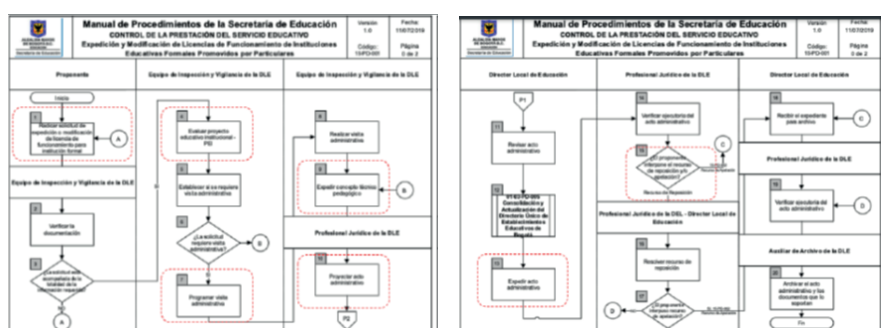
Manual de Procedimientos de la Secretaría de Educación
CONTROL DE LA PRESTACIÓN DEL SERVICIO EDUCATIVO
Expedición y Modificación de Licencias de Funcionamiento de Instituciones Educativas Formales Promovidos por Particulares

Versión 1.0
Fecha 11/07/2019
Código 15PD-001
Página 2 de 2

Proponente
Equipo de Inspección y Vigilancia de la DLE
Equipo de Inspección y Vigilancia de la DLE

INICIO
1 Radicar solicitud de expedición o modificación de licencia de funcionamiento para institución formal
A
Equipo de Inspección y Vigilancia de la DLE
2 Verificar la documentación
3 ¿La solicitud cumple con la totalidad de la documentación requerida?
A
4 Evaluar proyecto educativo institucional - PEI
5 Establecer si se requiere visita administrativa
6 ¿La solicitud requiere visita administrativa?
B
7 Programar visita administrativa
8 Realizar visita administrativa
9 Expedir concepto técnico pedagógico
B
Profesional Jurídico de la DLE
10 Proyectar acto administrativo
P2

Manual de Procedimientos de la Secretaría de Educación
CONTROL DE LA PRESTACIÓN DEL SERVICIO EDUCATIVO
Expedición y Modificación de Licencias de Funcionamiento de Instituciones Educativas Formales Promovidos por Particulares

Versión 1.0
Fecha 11/07/2019
Código 15PD-001
Página 3 de 2

Director Local de Educación
Profesional Jurídico de la DLE
Director Local de Educación

P1
11 Revisar acto administrativo
12 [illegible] Consolidación y Actualización del Directorio Único de Establecimientos Educativos de Bogotá
13 Expedir acto administrativo
14 Verificar ejecutoria del acto administrativo
15 ¿El proponente interpone el recurso de reposición y/o apelación?
C
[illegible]
Recurso de Reposición
Profesional Jurídico de la DEL - Director Local de Educación
16 Resolver recurso de reposición
17 ¿El proponente interpone recurso de apelación?
D
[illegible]
18 Recibir el expediente para archivo
C
Profesional Jurídico de la DLE
19 Verificar ejecutoria del acto administrativo
D
Auxiliar de Archivo de la DLE
20 Archivar el acto administrativo y los documentos que lo soportan
Fin